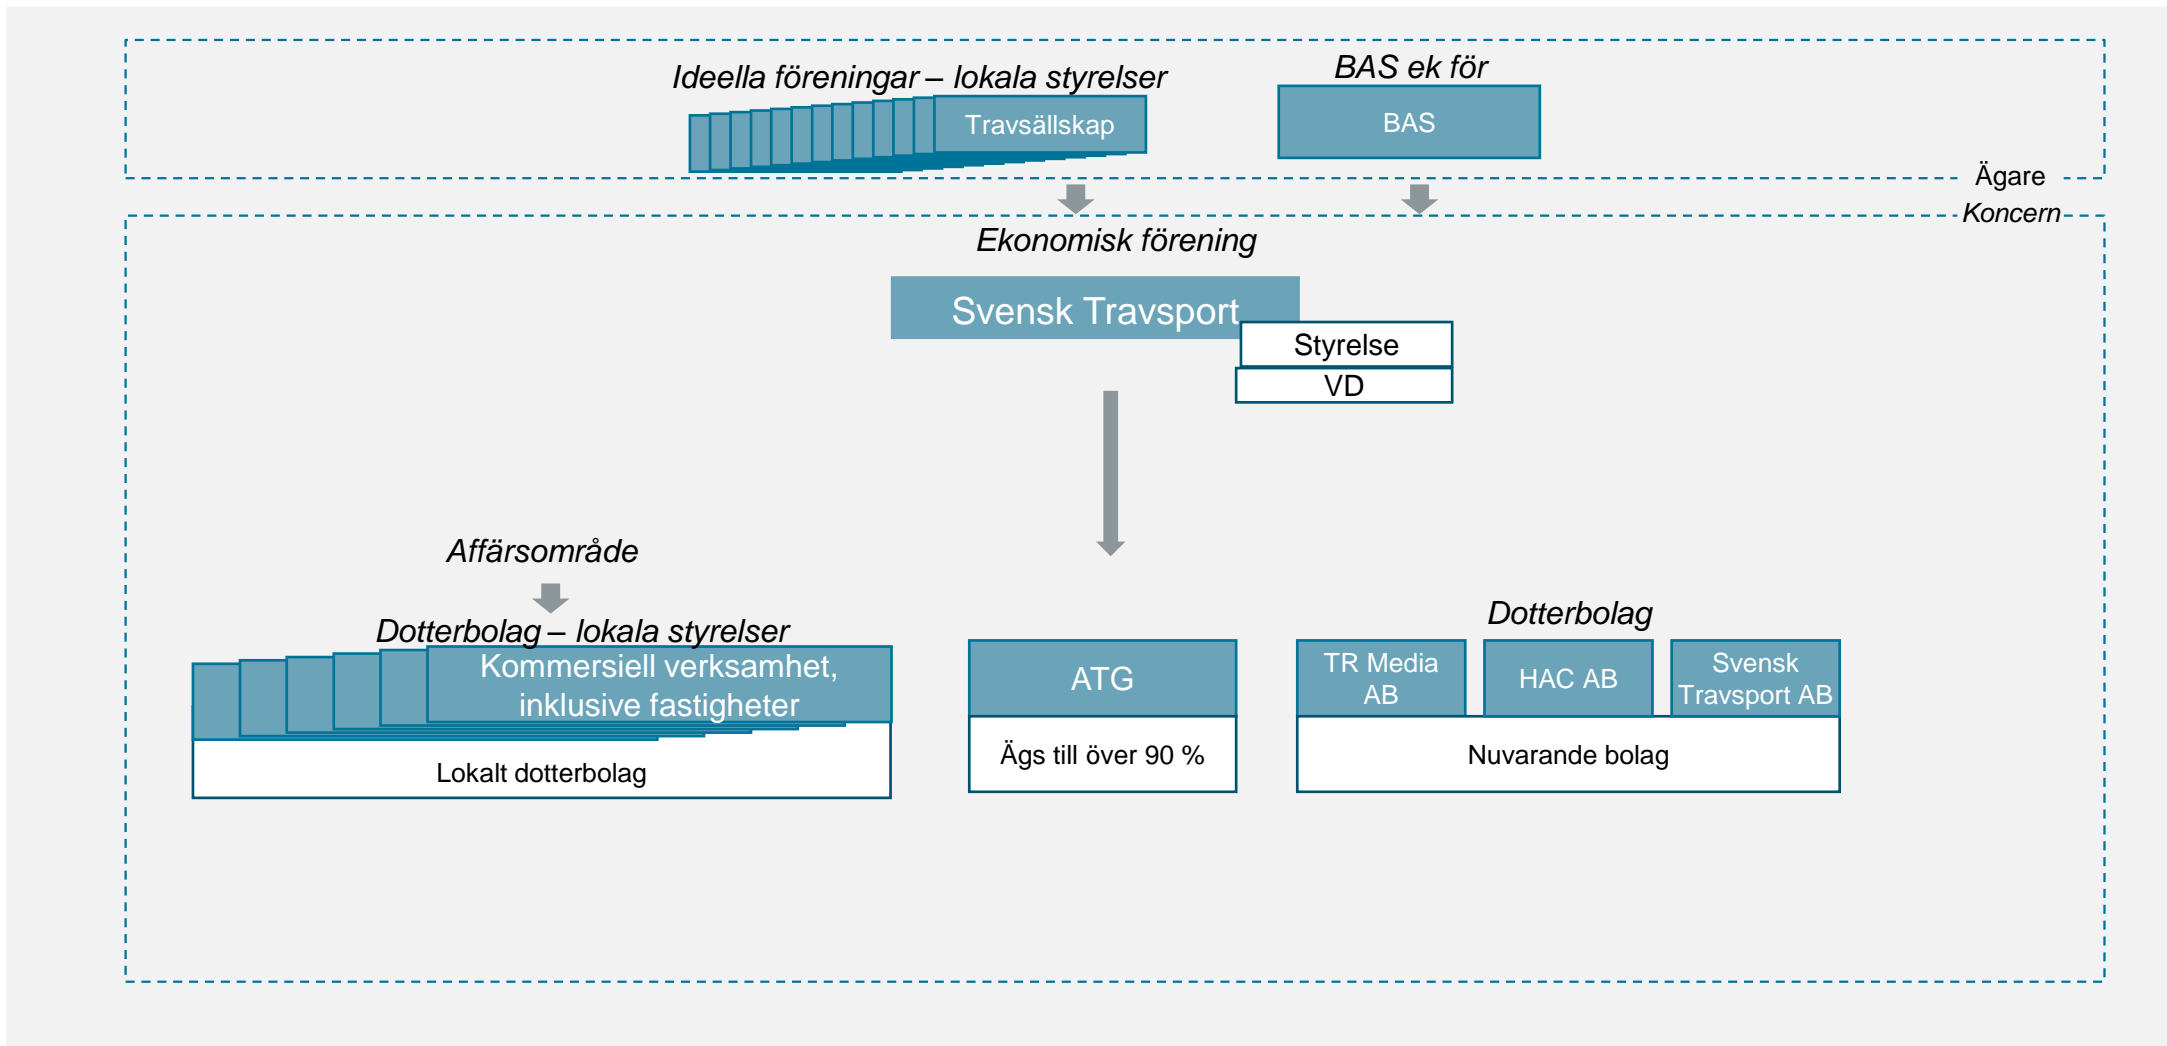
Ideella föreningar – lokala styrelser

Travsällskap

BAS ek för

BAS

Ägare

Koncern

Ekonomisk förening

Svensk Travsport

Styrelse

VD

Affärsområde

Dotterbolag – lokala styrelser

Kommersiell verksamhet, inklusive fastigheter

Lokalt dotterbolag

ATG

Ägs till över 90 %

Dotterbolag

TR Media AB

HAC AB

Svensk Travsport AB

Nuvarande bolag